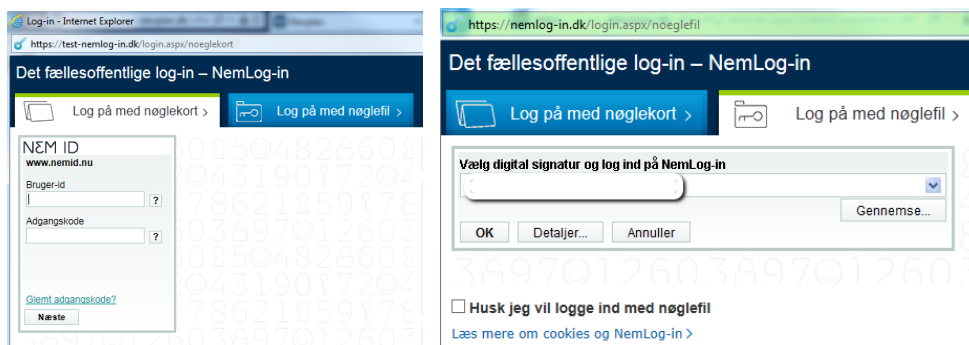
Log-in - Internet Explorer
https://test-nemlog-in.dk/login.aspx/noeglekort

Det fællesoffentlige log-in – NemLog-in

Log på med nøglekort ›
Log på med nøglefil ›

NƎM ID
www.nemid.nu
Bruger-id
?
Adgangskode
?
Glemt adgangskode?
Næste

https://nemlog-in.dk/login.aspx/noeglefil

Det fællesoffentlige log-in – NemLog-in

Log på med nøglekort ›
Log på med nøglefil ›

Vælg digital signatur og log ind på NemLog-in
Gennemse...
OK
Detaljer...
Annuller

Husk jeg vil logge ind med nøglefil
Læs mere om cookies og NemLog-in ›